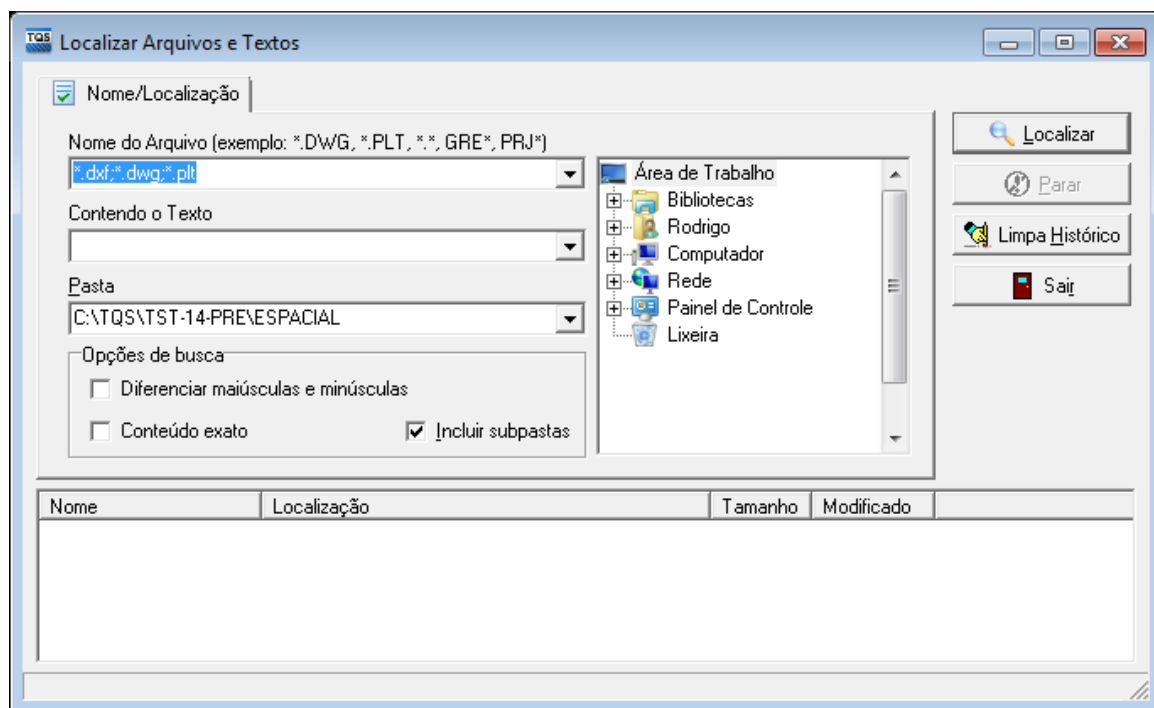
TQS Localizar Arquivos e Textos

Nome/Localização

Nome do Arquivo (exemplo: *.DWG, *.PLT, *.*, GRE*, PRJ*)

*.dxf;*.dwg;*.plt

Contendo o Texto

Pasta

C:\TQS\TST-14-PRE\ESPACIAL

Opções de busca

Diferenciar maiúsculas e minúsculas

Conteúdo exato

Incluir subpastas

Área de Trabalho
Bibliotecas
Rodrigo
Computador
Rede
Painel de Controle
Lixeira

Localizar

Parar

Limpa Histórico

Sair

| Nome | Localização | Tamanho | Modificado |
|---|---|---|---|